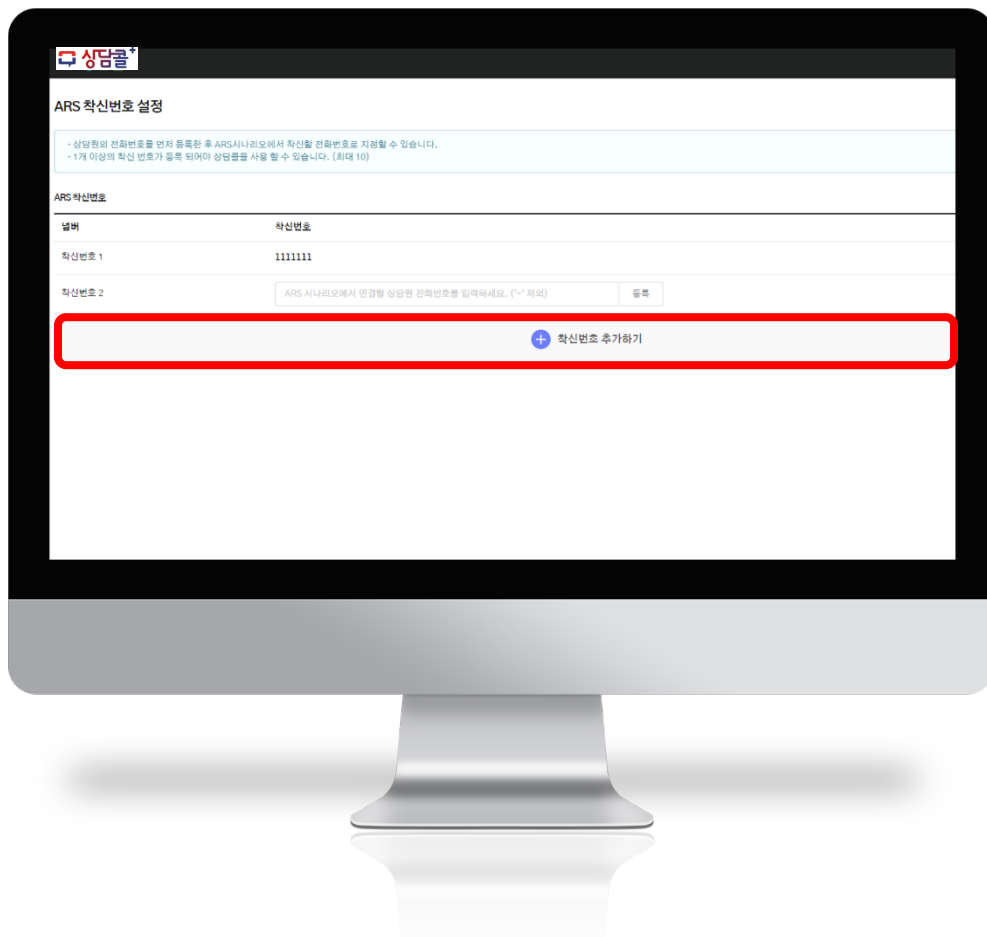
상담콜+

ARS 착신번호 설정

- 상담원의 전화번호를 먼저 등록한 후 ARS시나리오에서 착신할 전화번호로 지정할 수 있습니다.
- 1개 이상의 착신 번호가 등록 되어야 상담콜을 사용 할 수 있습니다. (최대 10)

ARS 착신번호

| 넘버 | 착신번호 |
|---|---|
| 착신번호 1 | 1111111 |
| 착신번호 2 | ARS 시나리오에서 연결할 상담원 전화번호를 입력하세요. ('-' 제외) 등록 |

착신번호 추가하기